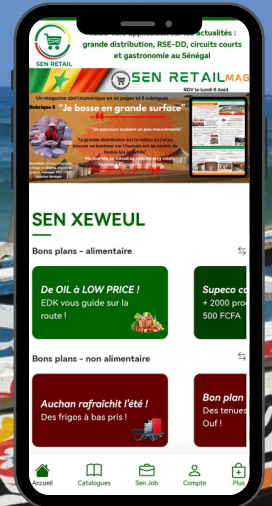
SEN RETAIL

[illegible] actualités : grande distribution, RSE-DD, circuits courts et gastronomie au Sénégal

SEN RETAIL MAG
RDV le lundi 8 Août

Un magazine communautaire en 10 pages et 6 rubriques

Rubrique 5 "Je bosse en grande surface"

"Un parcours scolaire un peu mouvementé"

"La grande distribution est le milieu où j'ai pu trouver le bonheur car l'humain est au centre de toutes les activités"

SEN XEWEUL

Bons plans - alimentaire

De OIL à LOW PRICE !
EDK vous guide sur la route !

Supeco c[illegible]
+ 2000 pro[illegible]
500 FCFA

Bons plans - non alimentaire

Auchan rafraîchit l'été !
Des frigos à bas prix !

Bon plan
Des tenues
Ouf !

Accueil
Catalogues
Sen Job
Compte
Plus